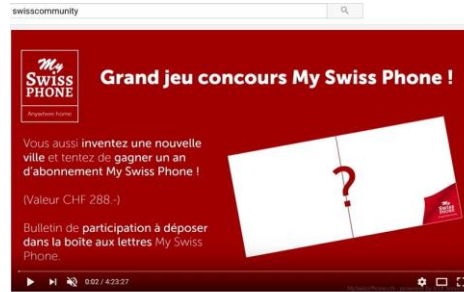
swisscommunity

My Swiss PHONE
Anywhere home

Grand jeu concours My Swiss Phone !

Vous aussi inventez une nouvelle ville et tentez de gagner un an d'abonnement My Swiss Phone !

(Valeur CHF 288.-)

Bulletin de participation à déposer dans la boîte aux lettres My Swiss Phone.

?

0:02 / 4:23:27